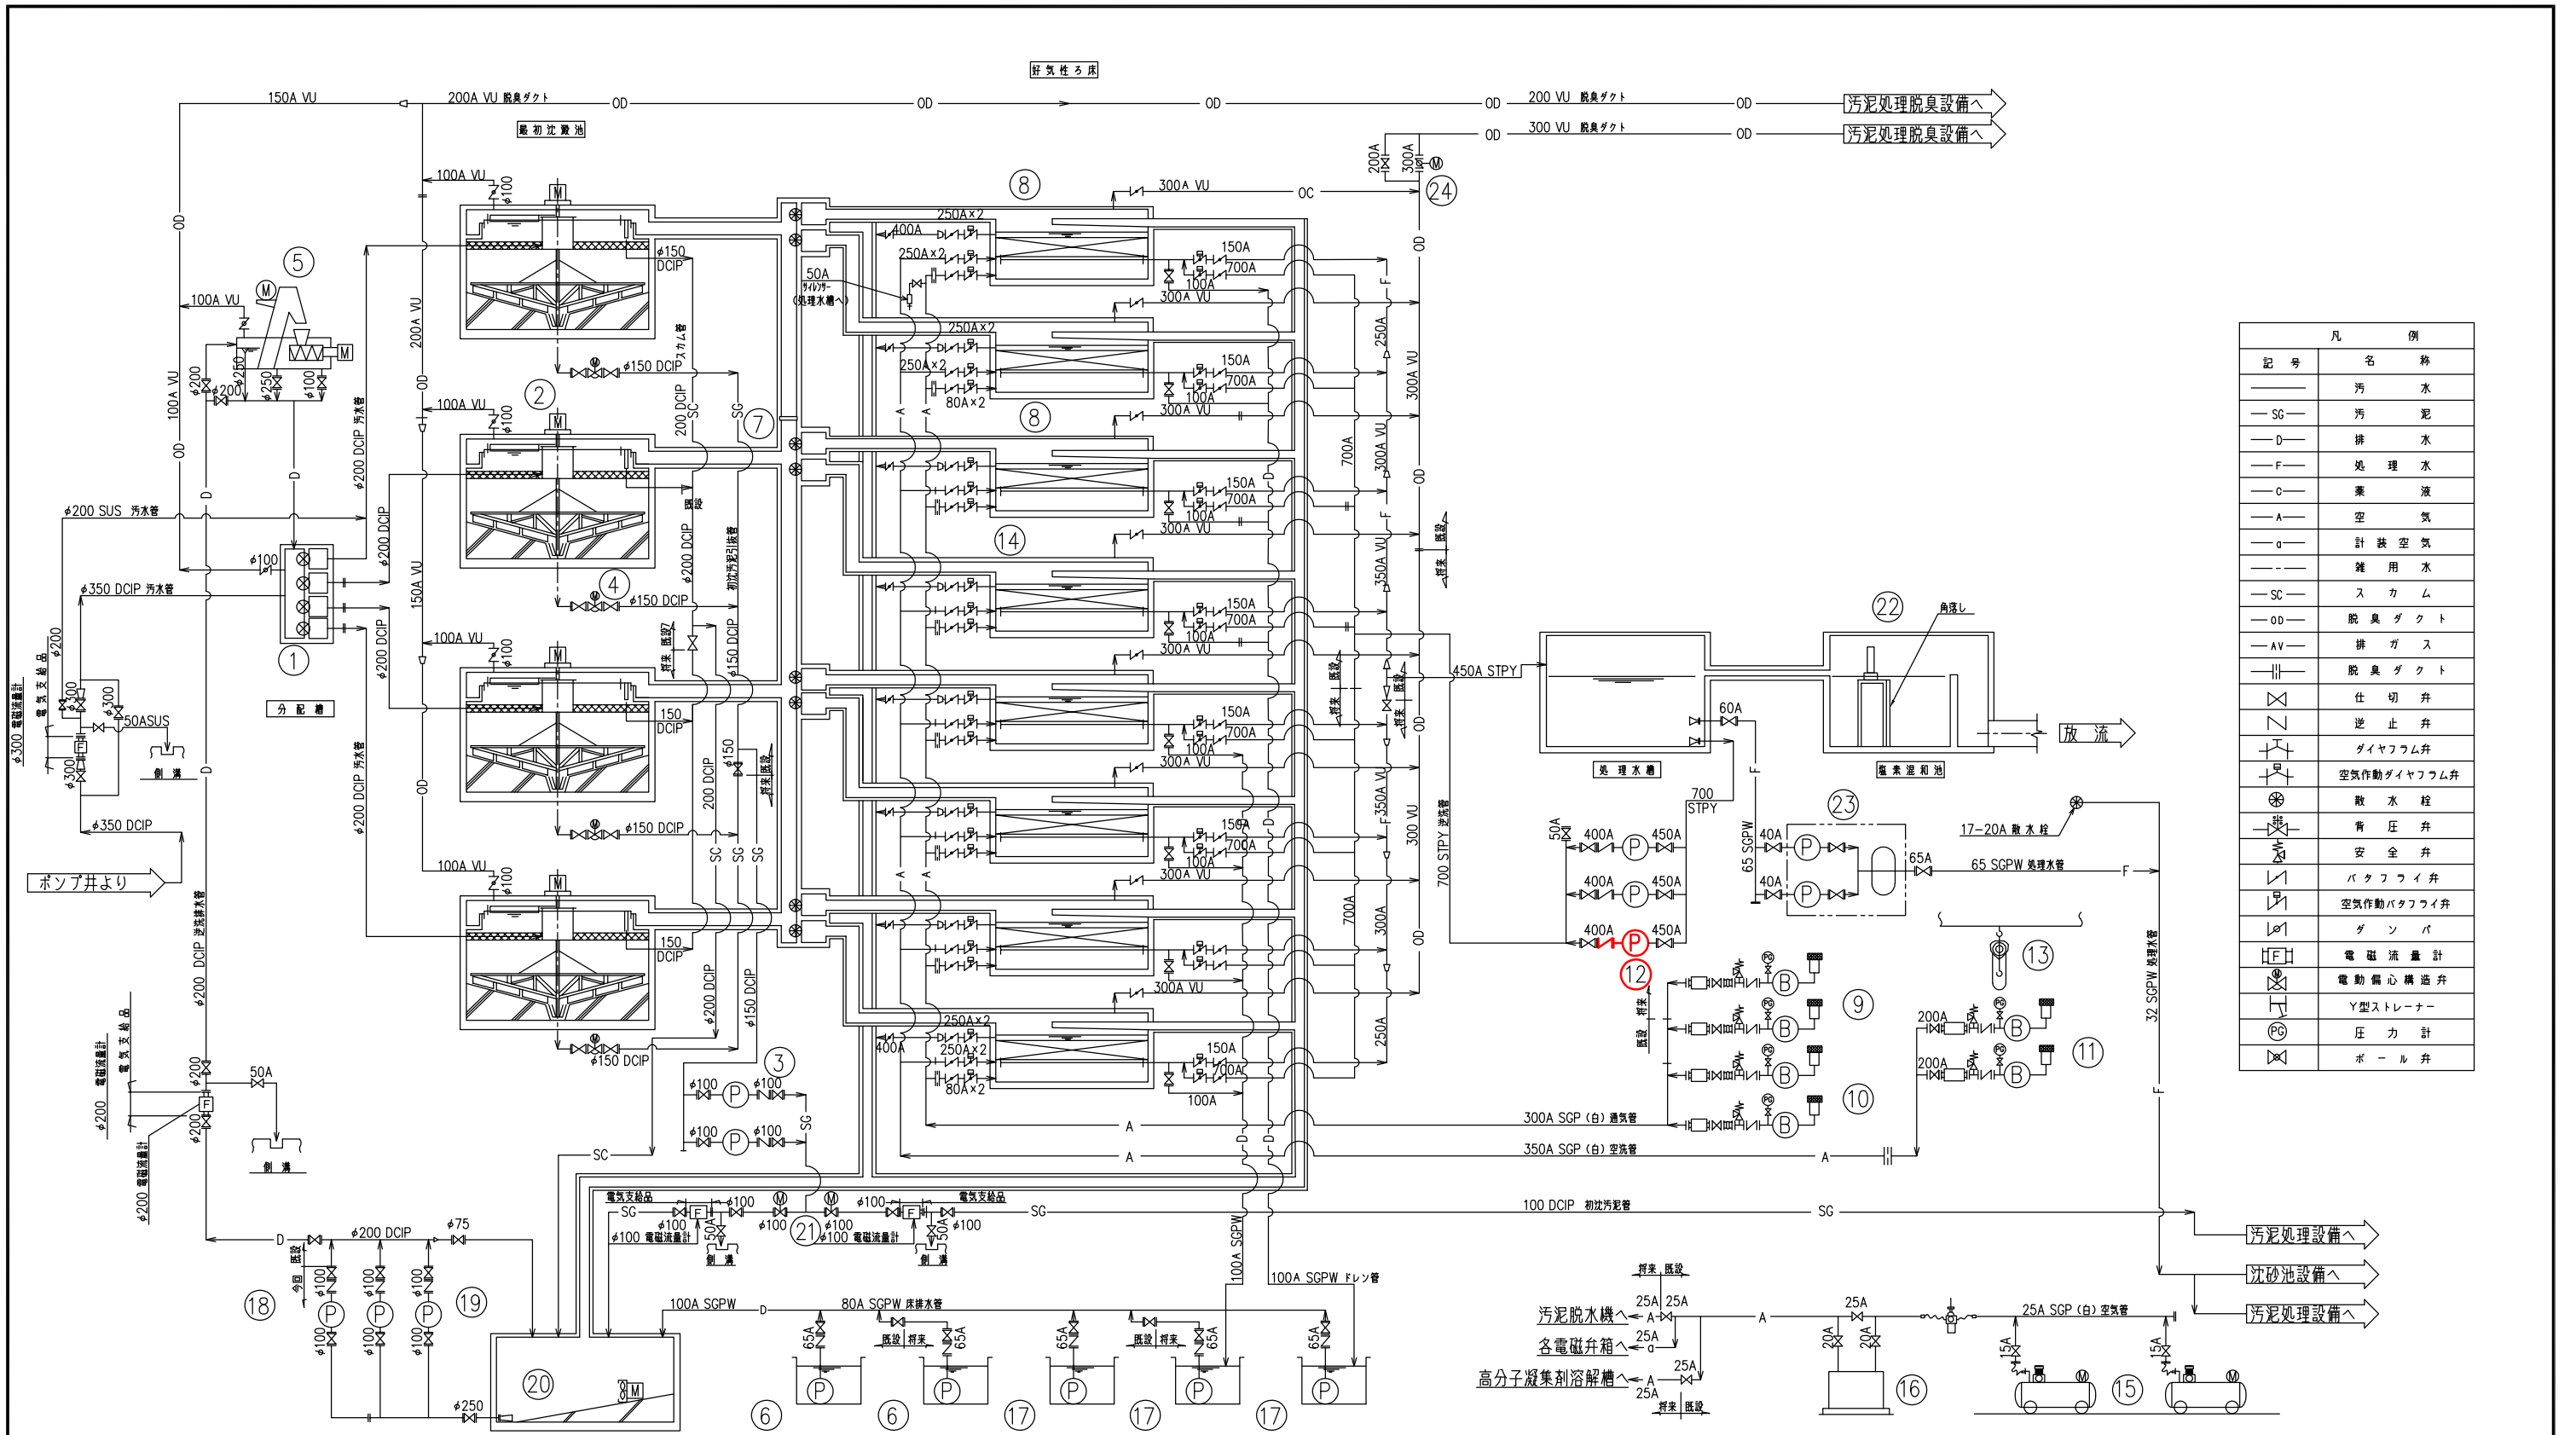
好気性ろ床

150A VU
200A VU 脱臭ダクト
OD
200 VU 脱臭ダクト
汚泥処理脱臭設備へ
300 VU 脱臭ダクト
汚泥処理脱臭設備へ

最初沈殿池

100A VU
φ100
300A VU
OC
200A
300A
24

⑧
250A×2
400A
250A×2
150A
700A
100A
50A
サイレンサー
(処理水槽へ)
300A VU
φ150
DCIP
⑤
100A VU
φ250
φ200
φ250
φ100
M
φ150 DCIP
スカム管
200A VU
250A×2
250A×2
80A×2
150A
700A
100A
300A VU
②
100A VU
φ100
200 DCIP
SC
SG
⑦
⑧
250A
300A VU
700A
300A VU
OD
φ200 DCIP 汚水管
100A VU
OD
D
既設
150A
700A
100A
300A VU
⑭
φ200 SUS 汚水管
φ100
φ200 DCIP
φ200 DCIP
初沈汚泥引抜管
④
φ150 DCIP
将来
既設
150A VU
φ350 DCIP 汚水管
350A VU
150A
700A
100A
300A VU
100A VU
φ100
将来
既設
φ150 DCIP
150A
700A
100A
300A VU
450A STPY
㉒
角落し
φ200 DCIP
①
分配槽
φ200
φ300
φ300
50ASUS
側溝
φ300 電磁流量計
電気支給品
φ300
150
DCIP
φ150
将来
既設
200 DCIP
60A
処理水槽
塩素混和池
放流
φ200 DCIP 汚水管
OD
φ150 DCIP
150A
700A
100A
300A VU
350A VU
300 VU
700 STPY 逆洗管
700
STPY
㉓
17-20A 散水栓
φ350 DCIP
100A VU
φ100
SC
SG
SG
50A
400A
450A
40A
65 SGPW
65A
65 SGPW 処理水管
F
ポンプ井より
150
DCIP
A
A
400A
450A
40A
300A
700A
⑬
400A
450A
⑫
φ200 DCIP 逆洗排水管
φ200 DCIP
φ150 DCIP
300A VU
⑨
32 SGPW 処理水管
将来
既設
200A
⑪
電気支給品
電磁流量計
φ200
50A
250A×2
400A
250A×2
80A×2
150A
700A
100A
250A
200A
φ200
φ200 電磁流量計
側溝
φ150 DCIP
③
φ100
φ100
SG
φ100
φ100
⑩
300A SGP (白) 通気管
A
A
350A SGP (白) 空洗管
SC
電気支給品
φ100
φ100
φ100
φ100
電気支給品
SG
φ100
50A
φ100 電磁流量計
㉑
φ100 電磁流量計
50A
φ100
SG
100 DCIP 初沈汚泥管
SG
汚泥処理設備へ
沈砂池設備へ
汚泥処理設備へ
側溝
側溝
D
既設
今回
φ200 DCIP
φ75
⑱
φ100
φ100
φ100
⑲
φ100
φ100
φ100
100A SGPW
100A SGPW ドレン管
100A SGPW
80A SGPW 床排水管
65A
既設
将来
65A
65A
既設
将来
65A
65A
⑳
φ250
⑥
⑥
⑰
⑰
⑰
将来
既設
汚泥脱水機へ
25A
25A
各電磁弁箱へ
25A
高分子凝集剤溶解槽へ
25A
25A
将来
既設
A
25A
20A
20A
⑯
25A SGP (白) 空気管
15A
15A
⑮

凡例
| 記号 | 名称 |
|---|---|
| ―― | 汚水 |
| ―SG― | 汚泥 |
| ―D― | 排水 |
| ―F― | 処理水 |
| ―C― | 薬液 |
| ―A― | 空気 |
| ―a― | 計装空気 |
| ―·― | 雑用水 |
| ―SC― | スカム |
| ―OD― | 脱臭ダクト |
| ―AV― | 排ガス |
| ―\|\|― | 脱臭ダクト |
|  | 仕切弁 |
|  | 逆止弁 |
|  | ダイヤフラム弁 |
|  | 空気作動ダイヤフラム弁 |
|  | 散水栓 |
|  | 背圧弁 |
|  | 安全弁 |
|  | バタフライ弁 |
|  | 空気作動バタフライ弁 |
|  | ダンパ |
| F | 電磁流量計 |
|  | 電動偏心構造弁 |
|  | Y型ストレーナー |
| PG | 圧力計 |
|  | ボール弁 |